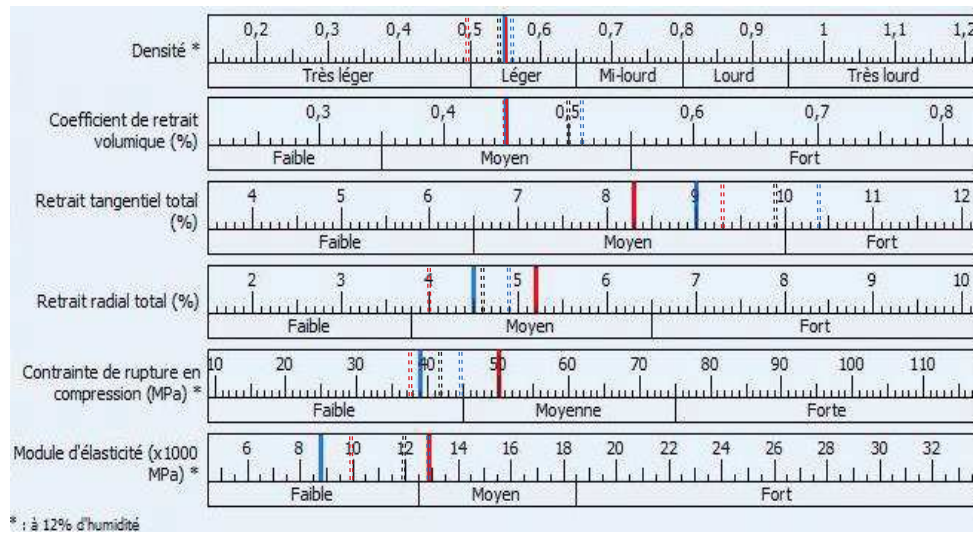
Densité *

0,2 0,3 0,4 0,5 0,6 0,7 0,8 0,9 1 1,1 1,2

Très léger | Léger | Mi-lourd | Lourd | Très lourd

Coefficient de retrait volumique (%)

0,3 0,4 0,5 0,6 0,7 0,8

Faible | Moyen | Fort

Retrait tangentiel total (%)

4 5 6 7 8 9 10 11 12

Faible | Moyen | Fort

Retrait radial total (%)

2 3 4 5 6 7 8 9 10

Faible | Moyen | Fort

Contrainte de rupture en compression (MPa) *

10 20 30 40 50 60 70 80 90 100 110

Faible | Moyenne | Forte

Module d'élasticité (x1000 MPa) *

6 8 10 12 14 16 18 20 22 24 26 28 30 32

Faible | Moyen | Fort

* : à 12% d'humidité